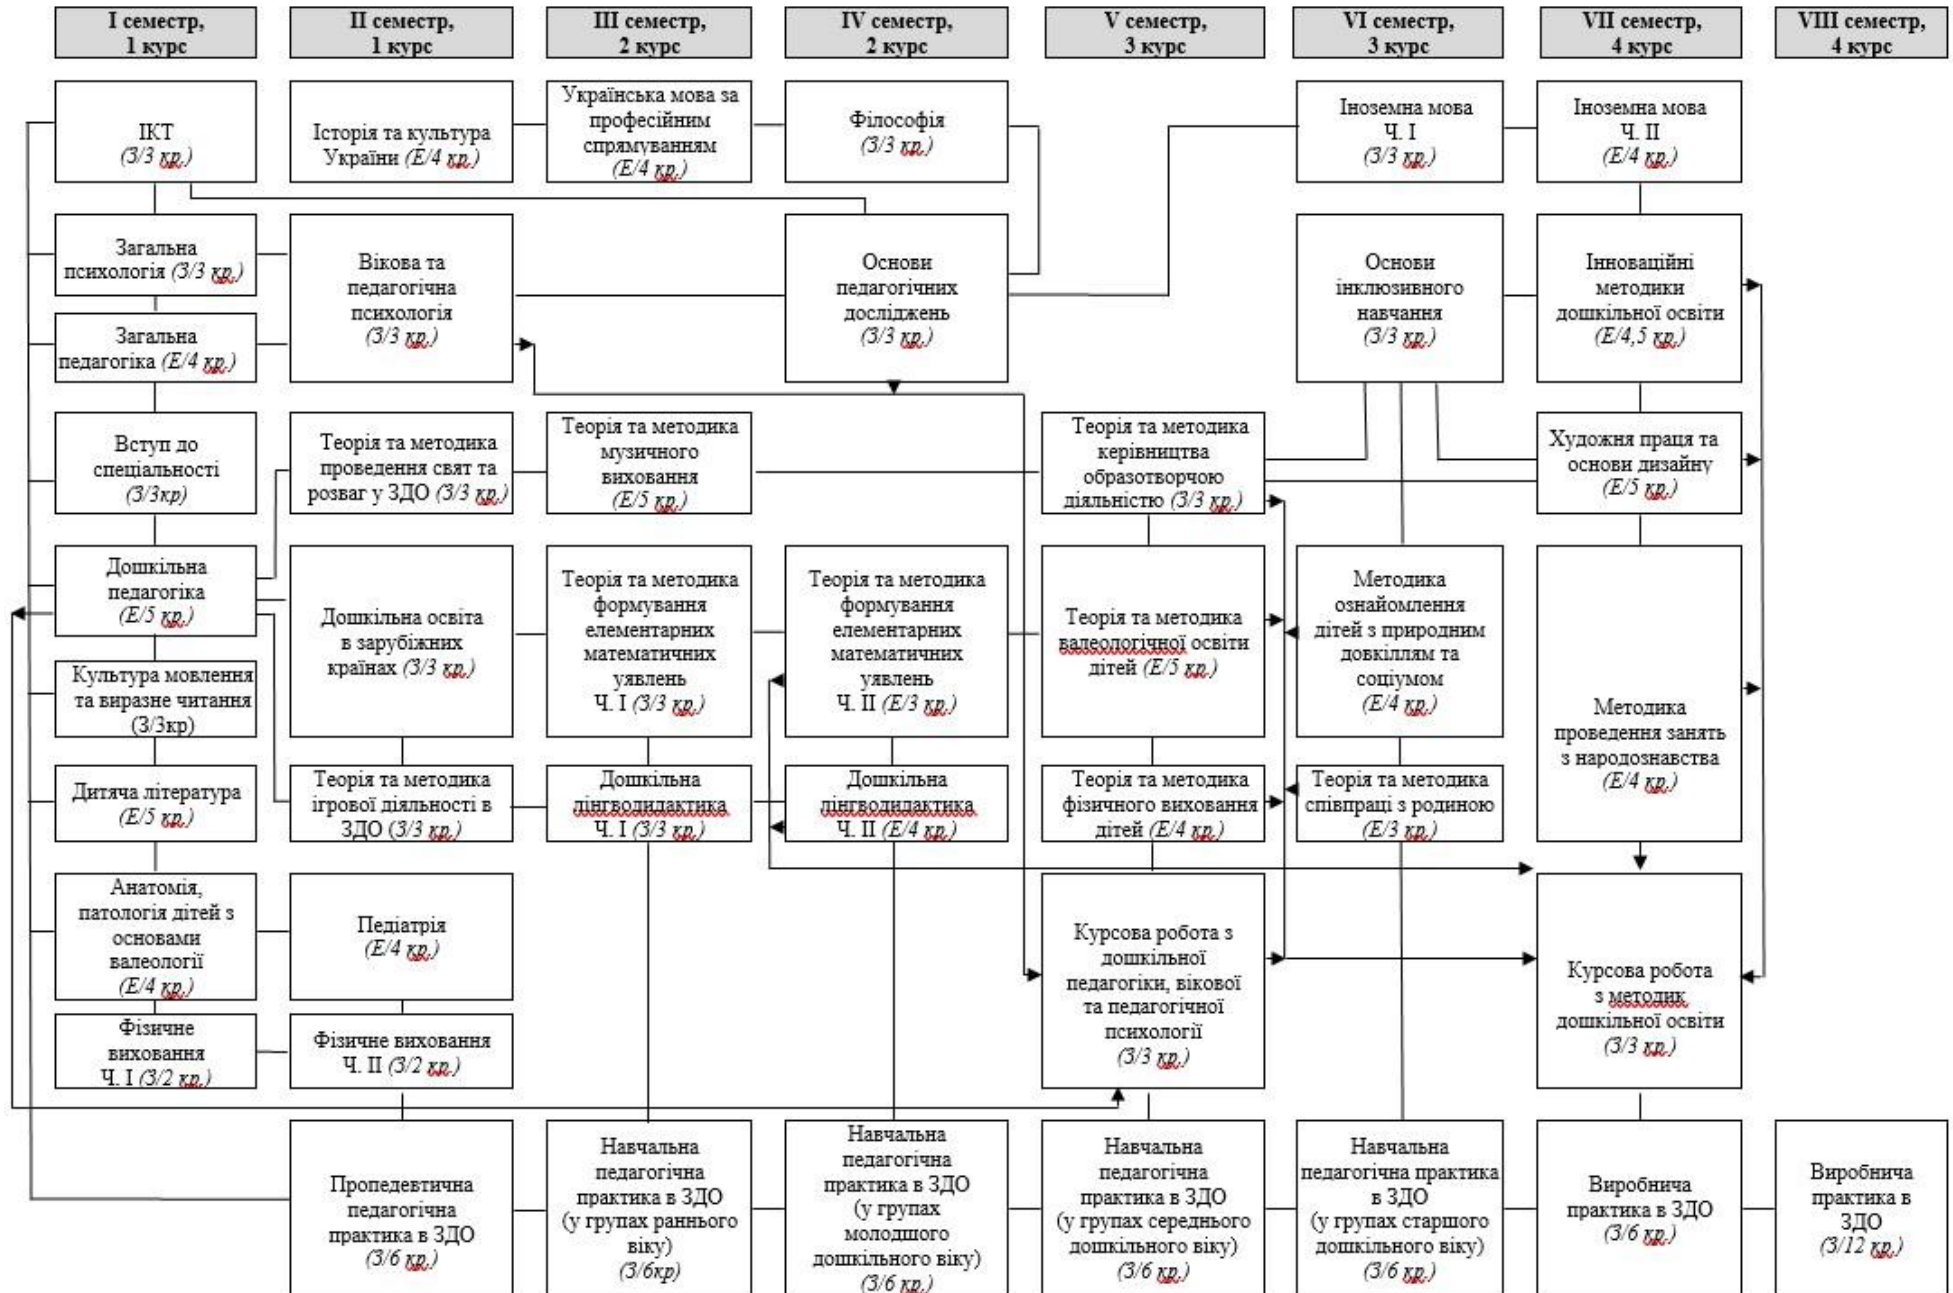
I семестр, 1 курс

II семестр, 1 курс

III семестр, 2 курс

IV семестр, 2 курс

V семестр, 3 курс

VI семестр, 3 курс

VII семестр, 4 курс

VIII семестр, 4 курс

ІКТ (З/3 кр.)

Історія та культура України (Е/4 кр.)

Українська мова за професійним спрямуванням (Е/4 кр.)

Філософія (З/3 кр.)

Іноземна мова Ч. І (З/3 кр.)

Іноземна мова Ч. ІІ (Е/4 кр.)

Загальна психологія (З/3 кр.)

Вікова та педагогічна психологія (З/3 кр.)

Основи педагогічних досліджень (З/3 кр.)

Основи інклюзивного навчання (З/3 кр.)

Інноваційні методики дошкільної освіти (Е/4,5 кр.)

Загальна педагогіка (Е/4 кр.)

Вступ до спеціальності (З/3кр)

Теорія та методика проведення свят та розваг у ЗДО (З/3 кр.)

Теорія та методика музичного виховання (Е/5 кр.)

Теорія та методика керівництва образотворчою діяльністю (З/3 кр.)

Художня праця та основи дизайну (Е/5 кр.)

Дошкільна педагогіка (Е/5 кр.)

Дошкільна освіта в зарубіжних країнах (З/3 кр.)

Теорія та методика формування елементарних математичних уявлень Ч. І (З/3 кр.)

Теорія та методика формування елементарних математичних уявлень Ч. ІІ (Е/3 кр.)

Теорія та методика валеологічної освіти дітей (Е/5 кр.)

Методика ознайомлення дітей з природним довкіллям та соціумом (Е/4 кр.)

Методика проведення занять з народознавства (Е/4 кр.)

Культура мовлення та виразне читання (З/3кр)

Дитяча література (Е/5 кр.)

Теорія та методика ігрової діяльності в ЗДО (З/3 кр.)

Дошкільна лінгводидактика Ч. І (З/3 кр.)

Дошкільна лінгводидактика Ч. ІІ (Е/4 кр.)

Теорія та методика фізичного виховання дітей (Е/4 кр.)

Теорія та методика співпраці з родиною (Е/3 кр.)

Анатомія, патологія дітей з основами валеології (Е/4 кр.)

Педіатрія (Е/4 кр.)

Курсова робота з дошкільної педагогіки, вікової та педагогічної психології (З/3 кр.)

Курсова робота з методик дошкільної освіти (З/3 кр.)

Фізичне виховання Ч. І (З/2 кр.)

Фізичне виховання Ч. ІІ (З/2 кр.)

Пропедевтична педагогічна практика в ЗДО (З/6 кр.)

Навчальна педагогічна практика в ЗДО (у групах раннього віку) (З/6кр)

Навчальна педагогічна практика в ЗДО (у групах молодшого дошкільного віку) (З/6 кр.)

Навчальна педагогічна практика в ЗДО (у групах середнього дошкільного віку) (З/6 кр.)

Навчальна педагогічна практика в ЗДО (у групах старшого дошкільного віку) (З/6 кр.)

Виробнича практика в ЗДО (З/6 кр.)

Виробнича практика в ЗДО (З/12 кр.)